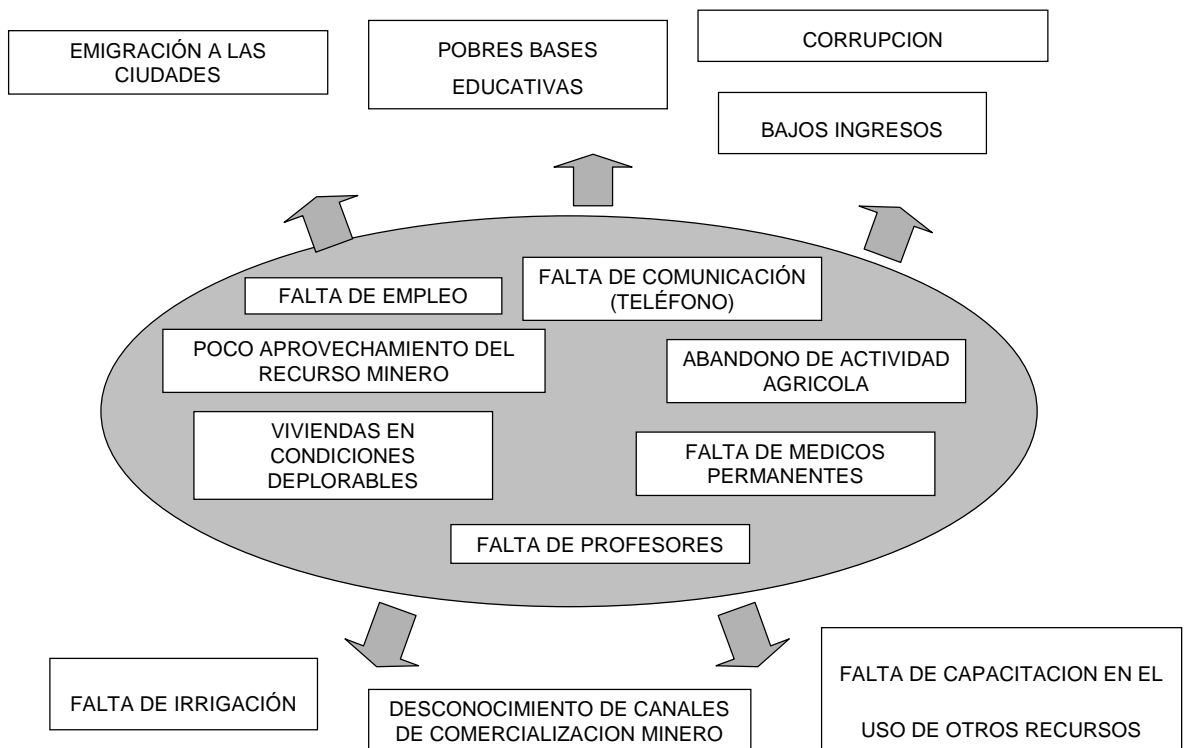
EMIGRACIÓN A LAS CIUDADES

POBRES BASES EDUCATIVAS

CORRUPCION

BAJOS INGRESOS

FALTA DE EMPLEO

FALTA DE COMUNICACIÓN (TELÉFONO)

POCO APROVECHAMIENTO DEL RECURSO MINERO

ABANDONO DE ACTIVIDAD AGRICOLA

VIVIENDAS EN CONDICIONES DEPLORABLES

FALTA DE MEDICOS PERMANENTES

FALTA DE PROFESORES

FALTA DE IRRIGACIÓN

DESCONOCIMIENTO DE CANALES DE COMERCIALIZACION MINERO

FALTA DE CAPACITACION EN EL USO DE OTROS RECURSOS